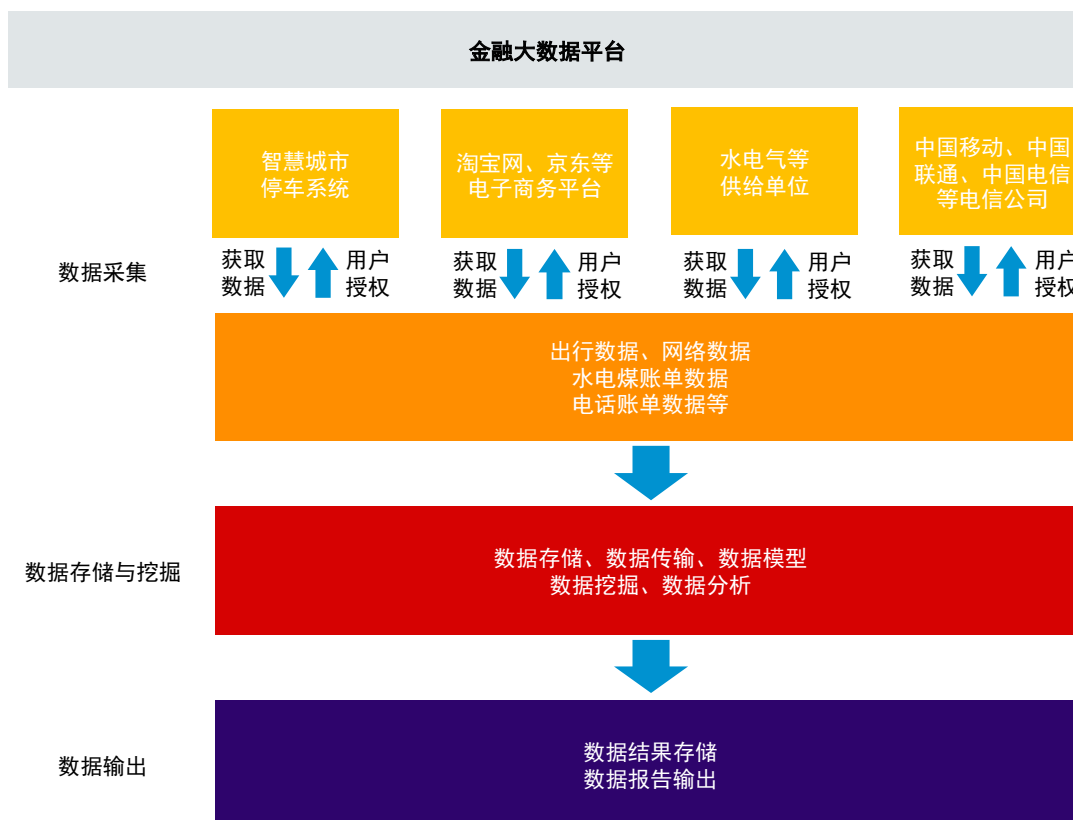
金融大数据平台

智慧城市停车系统

淘宝网、京东等电子商务平台

水电气等供给单位

中国移动、中国联通、中国电信等电信公司

数据采集

获取数据 用户授权

获取数据 用户授权

获取数据 用户授权

获取数据 用户授权

出行数据、网络数据
水电煤账单数据
电话账单数据等

数据存储与挖掘

数据存储、数据传输、数据模型
数据挖掘、数据分析

数据输出

数据结果存储
数据报告输出